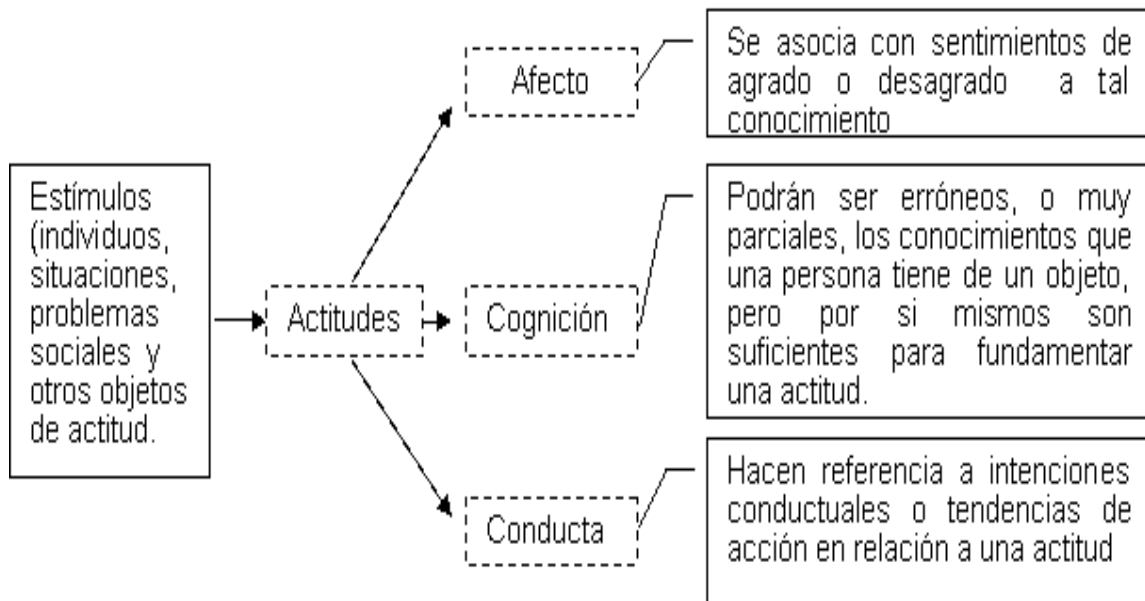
Estímulos (individuos, situaciones, problemas sociales y otros objetos de actitud.

Actitudes

Afecto

Se asocia con sentimientos de agrado o desagrado a tal conocimiento

Cognición

Podrán ser erróneos, o muy parciales, los conocimientos que una persona tiene de un objeto, pero por si mismos son suficientes para fundamentar una actitud.

Conducta

Hacen referencia a intenciones conductuales o tendencias de acción en relación a una actitud